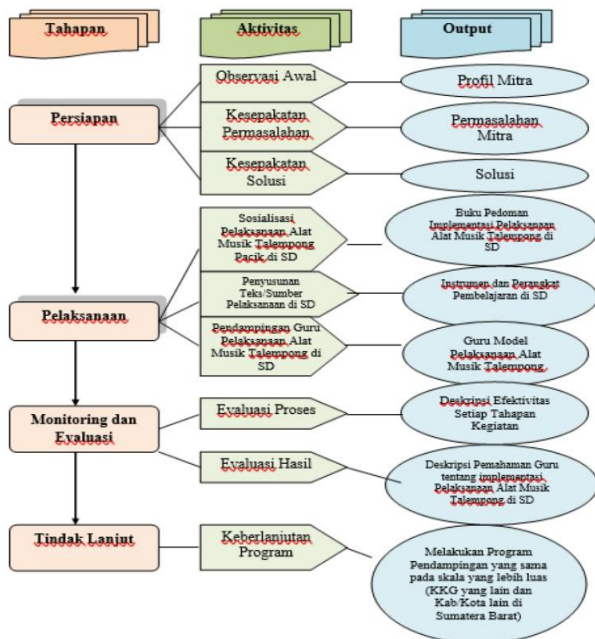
Tahapan

Aktivitas

Output

Persiapan

Observasi Awal

Profil Mitra

Kesepakatan Permasalahan

Permasalahan Mitra

Kesepakatan Solusi

Solusi

Pelaksanaan

Sosialisasi Pelaksanaan Alat Musik Talempong Pacik di SD

Buku Pedoman Implementasi Pelaksanaan Alat Musik Talempong di SD

Penyusunan Teks/Sumber Pelaksanaan di SD

Instrumen dan Perangkat Pembelajaran di SD

Pendampingan Guru Pelaksanaan Alat Musik Talempong di SD

Guru Model Pelaksanaan Alat Musik Talempong

Monitoring dan Evaluasi

Evaluasi Proses

Deskripsi Efektivitas Setiap Tahapan Kegiatan

Evaluasi Hasil

Deskripsi Pemahaman Guru tentang implementasi Pelaksanaan Alat Musik Talempong di SD

Tindak Lanjut

Keberlanjutan Program

Melakukan Program Pendampingan yang sama pada skala yang lebih luas (KKG yang lain dan Kab/Kota lain di Sumatera Barat)